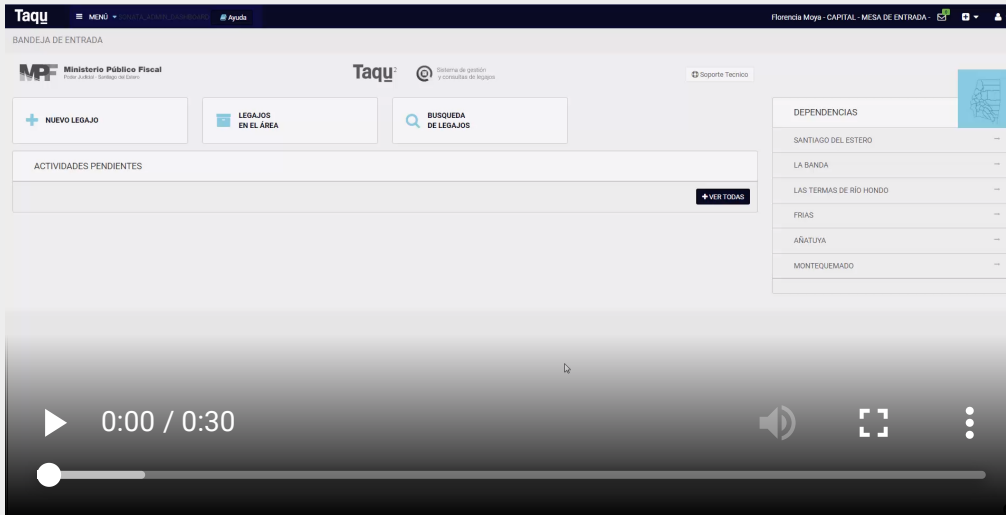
Taqu MENÚ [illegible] Ayuda

Florencia Moya - CAPITAL - MESA DE ENTRADA -

BANDEJA DE ENTRADA

MPF Ministerio Público Fiscal
Poder Judicial · Santiago del Estero

Taqu Sistema de gestión y consultas de legajos

Soporte Tecnico

NUEVO LEGAJO

LEGAJOS EN EL ÁREA

BUSQUEDA DE LEGAJOS

ACTIVIDADES PENDIENTES

VER TODAS

DEPENDENCIAS

SANTIAGO DEL ESTERO

LA BANDA

LAS TERMAS DE RÍO HONDO

FRIAS

AÑATUYA

MONTEQUEMADO

0:00 / 0:30